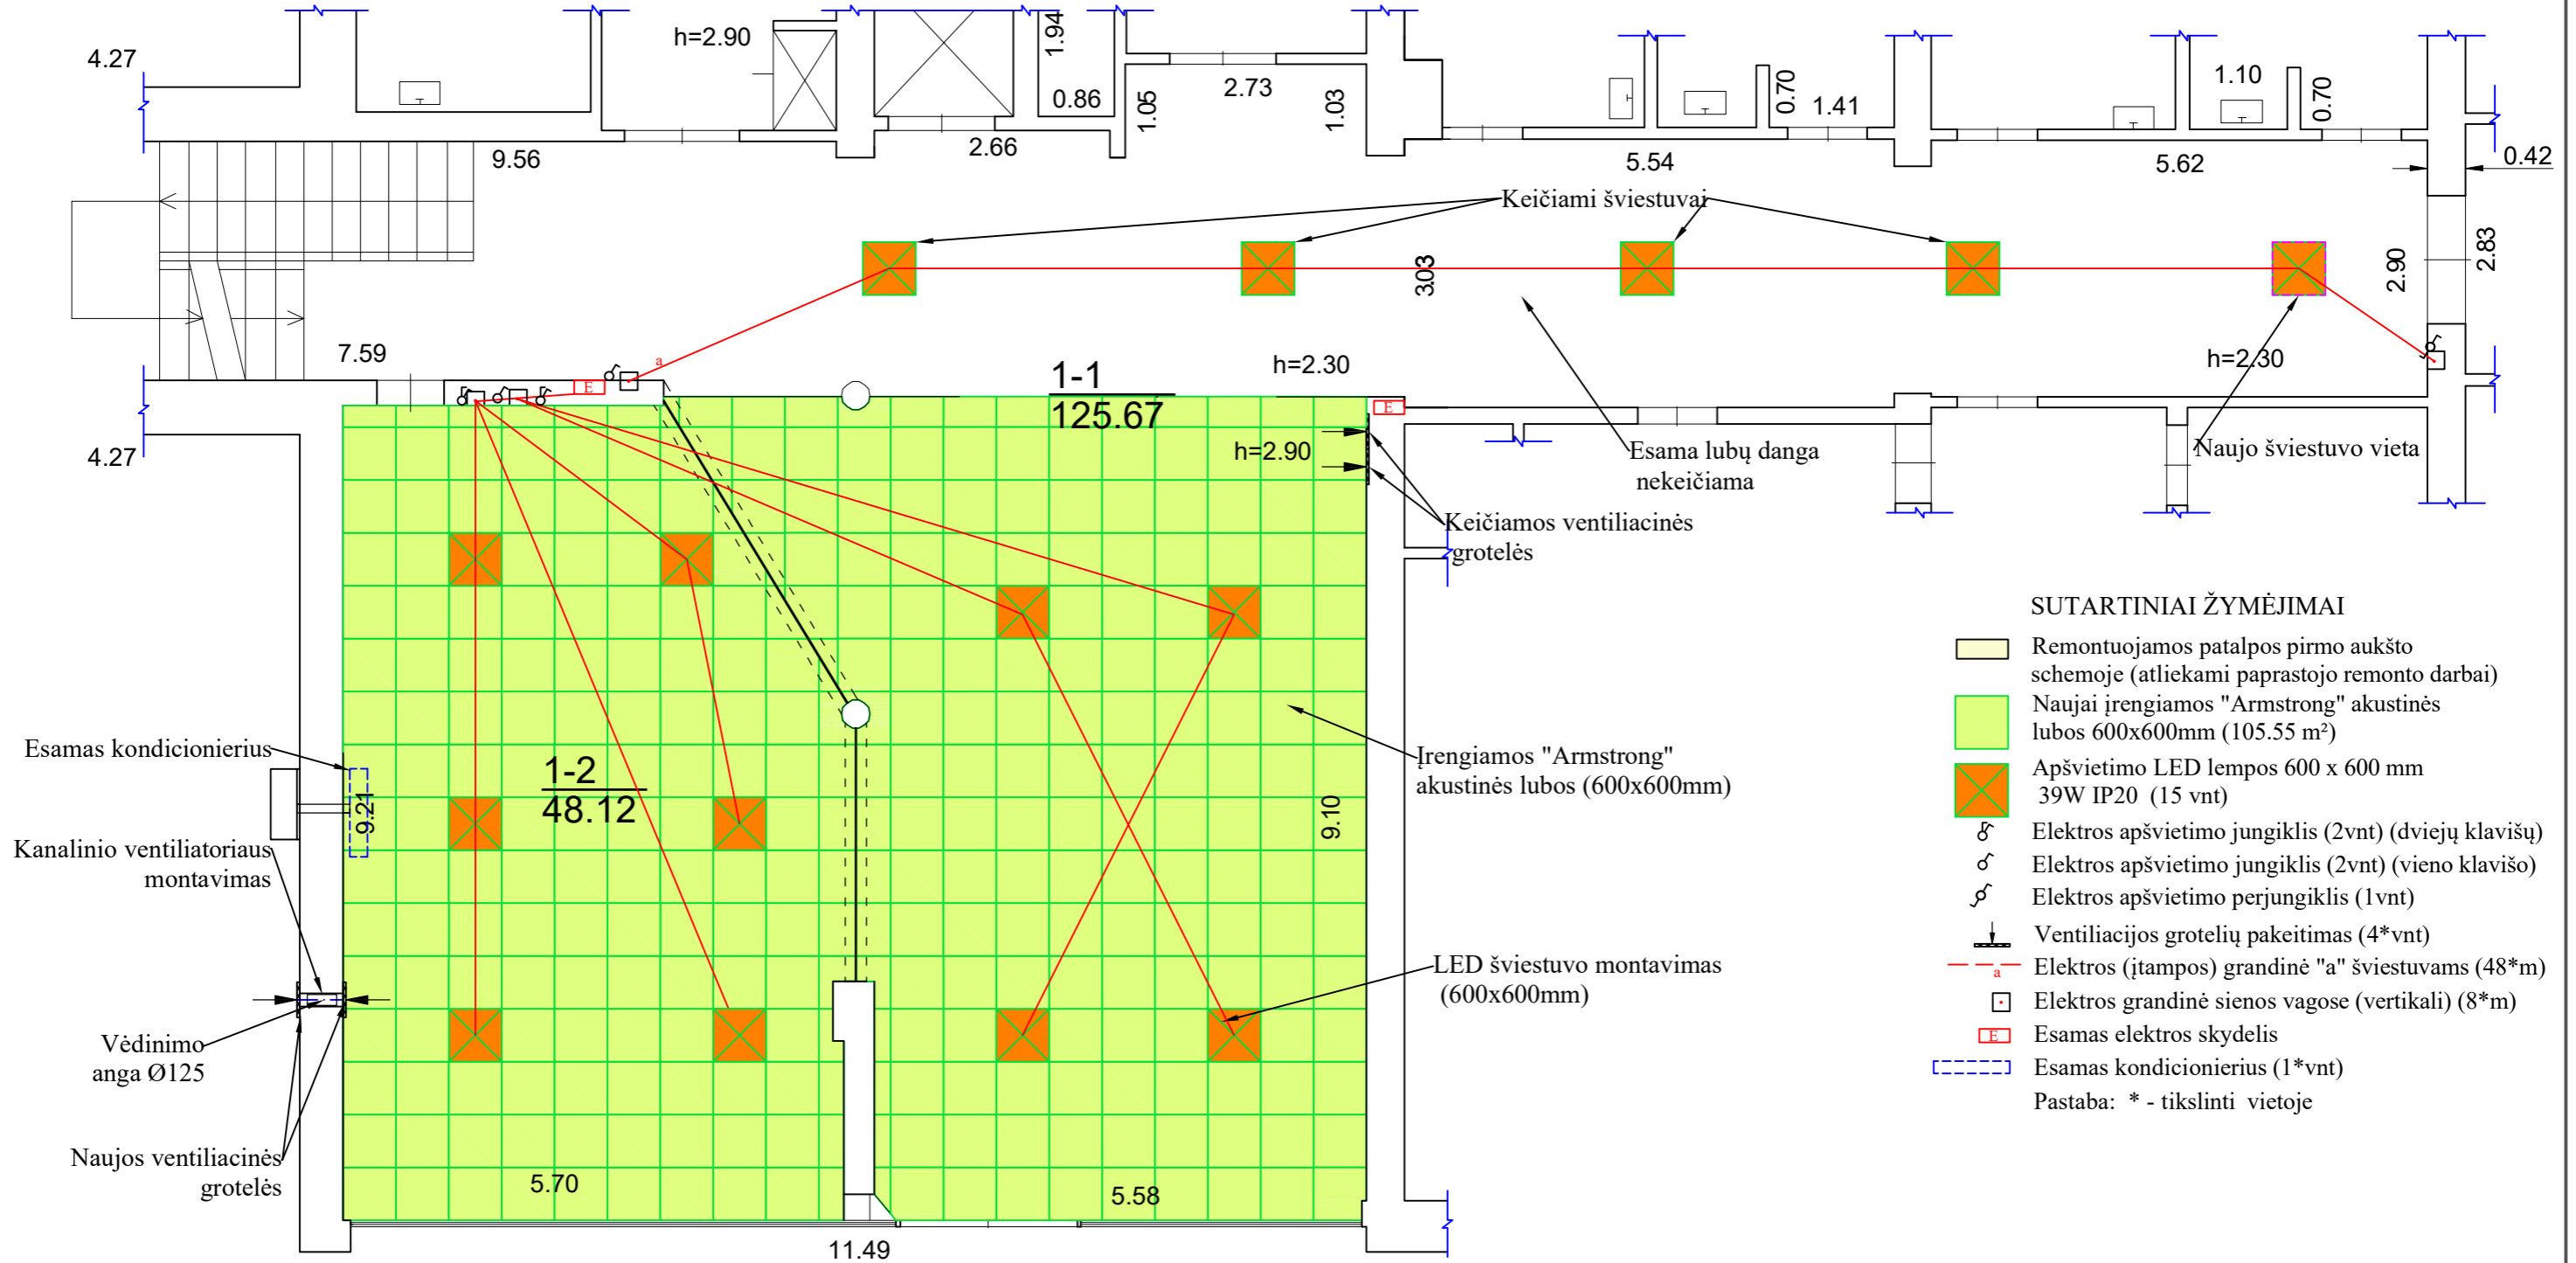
4.27
h=2.90
1.94
0.86
2.73
1.05
1.03
9.56
2.66
0.70
1.41
1.10
0.70
5.54
5.62
0.42
Keičiami šviestuvai
3.03
2.90
2.83
7.59
h=2.30
h=2.30
1-1
125.67
4.27
h=2.90
Esama lubų danga nekeičiama
Naujo šviestuvo vieta
Keičiamos ventiliacinės grotelės
SUTARTINIAI ŽYMĖJIMAI
Remontuojamos patalpos pirmo aukšto schemoje (atliekami paprastojo remonto darbai)
Naujai įrengiamos "Armstrong" akustinės lubos 600x600mm (105.55 m²)
Apšvietimo LED lempos 600 x 600 mm 39W IP20 (15 vnt)
Elektros apšvietimo jungiklis (2vnt) (dviejų klavišų)
Elektros apšvietimo jungiklis (2vnt) (vieno klavišo)
Elektros apšvietimo perjungiklis (1vnt)
Ventiliacijos grotelių pakeitimas (4*vnt)
Elektros (įtampos) grandinė "a" šviestuvams (48*m)
Elektros grandinė sienos vagose (vertikali) (8*m)
Esamas elektros skydelis
Esamas kondicionierius (1*vnt)
Pastaba: * - tikslinti vietoje
Esamas kondicionierius
9.21
1-2
48.12
Įrengiamos "Armstrong" akustinės lubos (600x600mm)
9.10
Kanalinio ventiliatoriaus montavimas
LED šviestuvo montavimas (600x600mm)
Vėdinimo anga Ø125
Naujos ventiliacinės grotelės
5.70
5.58
11.49